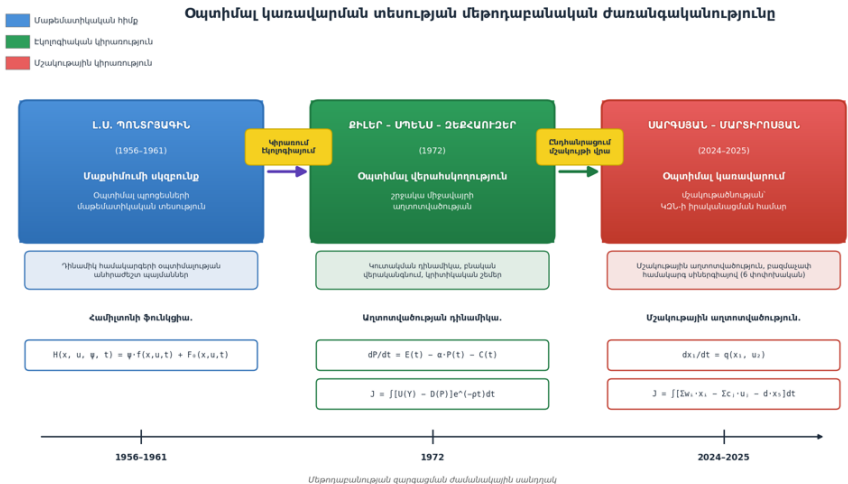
Մաթեմատիկական հիմք
Էկոլոգիական կիրառություն
Մշակութային կիրառություն

Օպտիմալ կառավարման տեսության մեթոդաբանական ժառանգականությունը

Լ.Ս. ՊՈՆՏՐՅԱԳԻՆ
(1956–1961)
Մաքսիմումի սկզբունք
Օպտիմալ պրոցեսների մաթեմատիկական տեսություն

Կիրառում էկոլոգիայում

ՔԻԼԵՐ - ՍՊԵՆՍ - ՁԵՔՀԱՈՒԶԵՐ
(1972)
Օպտիմալ վերահսկողություն
շրջակա միջավայրի աղտոտվածության

Ընդհանրացում մշակույթի վրա

ՍԱՐԳՍՅԱՆ - ՄԱՐՏԻՐՈՍՅԱՆ
(2024–2025)
Օպտիմալ կառավարում
մշակութաբանության՝ ԿԶՆ-ի իրականացման համար

Դինամիկ համակարգերի օպտիմալության անհրաժեշտ պայմաններ

Կուտակման դինամիկա, ֆիսկալ միջամտություն, կոխտիկական շեմեր

Մշակութային աղտոտվածություն, բազմաչափ համակարգ սինեռգիայով (6 փոփոխական)

Համիլտոնի ֆունկցիա.

H(x, u, ψ, t) = ψ·f(x,u,t) + F₀(x,u,t)

Աղտոտվածության դինամիկա.

dP/dt = E(t) − α·P(t) − C(t)

J = ∫[U(Y) − D(P)]e^(−ρt)dt

Մշակութային աղտոտվածություն.

dxᵢ/dt = q(xᵢ, uᵢ)

J = ∫[Σwᵢ·xᵢ − Σcᵢ·uᵢ − d·x₅]dt

1956–1961
1972
2024–2025

Մեթոդաբանության զարգացման ժամանակային սանդղակ